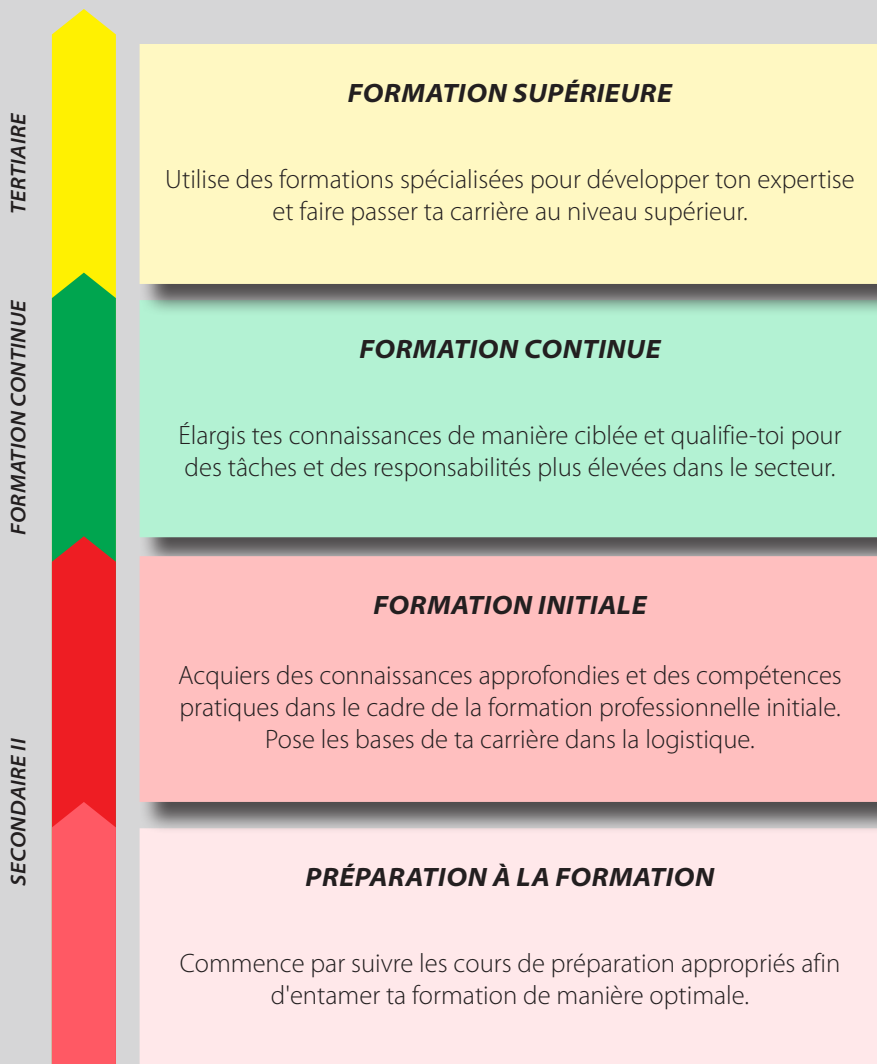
TERTIAIRE

FORMATION CONTINUE

SECONDAIRE II

FORMATION SUPÉRIEURE

Utilise des formations spécialisées pour développer ton expertise et faire passer ta carrière au niveau supérieur.

FORMATION CONTINUE

Élargis tes connaissances de manière ciblée et qualifie-toi pour des tâches et des responsabilités plus élevées dans le secteur.

FORMATION INITIALE

Acquiers des connaissances approfondies et des compétences pratiques dans le cadre de la formation professionnelle initiale. Pose les bases de ta carrière dans la logistique.

PRÉPARATION À LA FORMATION

Commence par suivre les cours de préparation appropriés afin d'entamer ta formation de manière optimale.